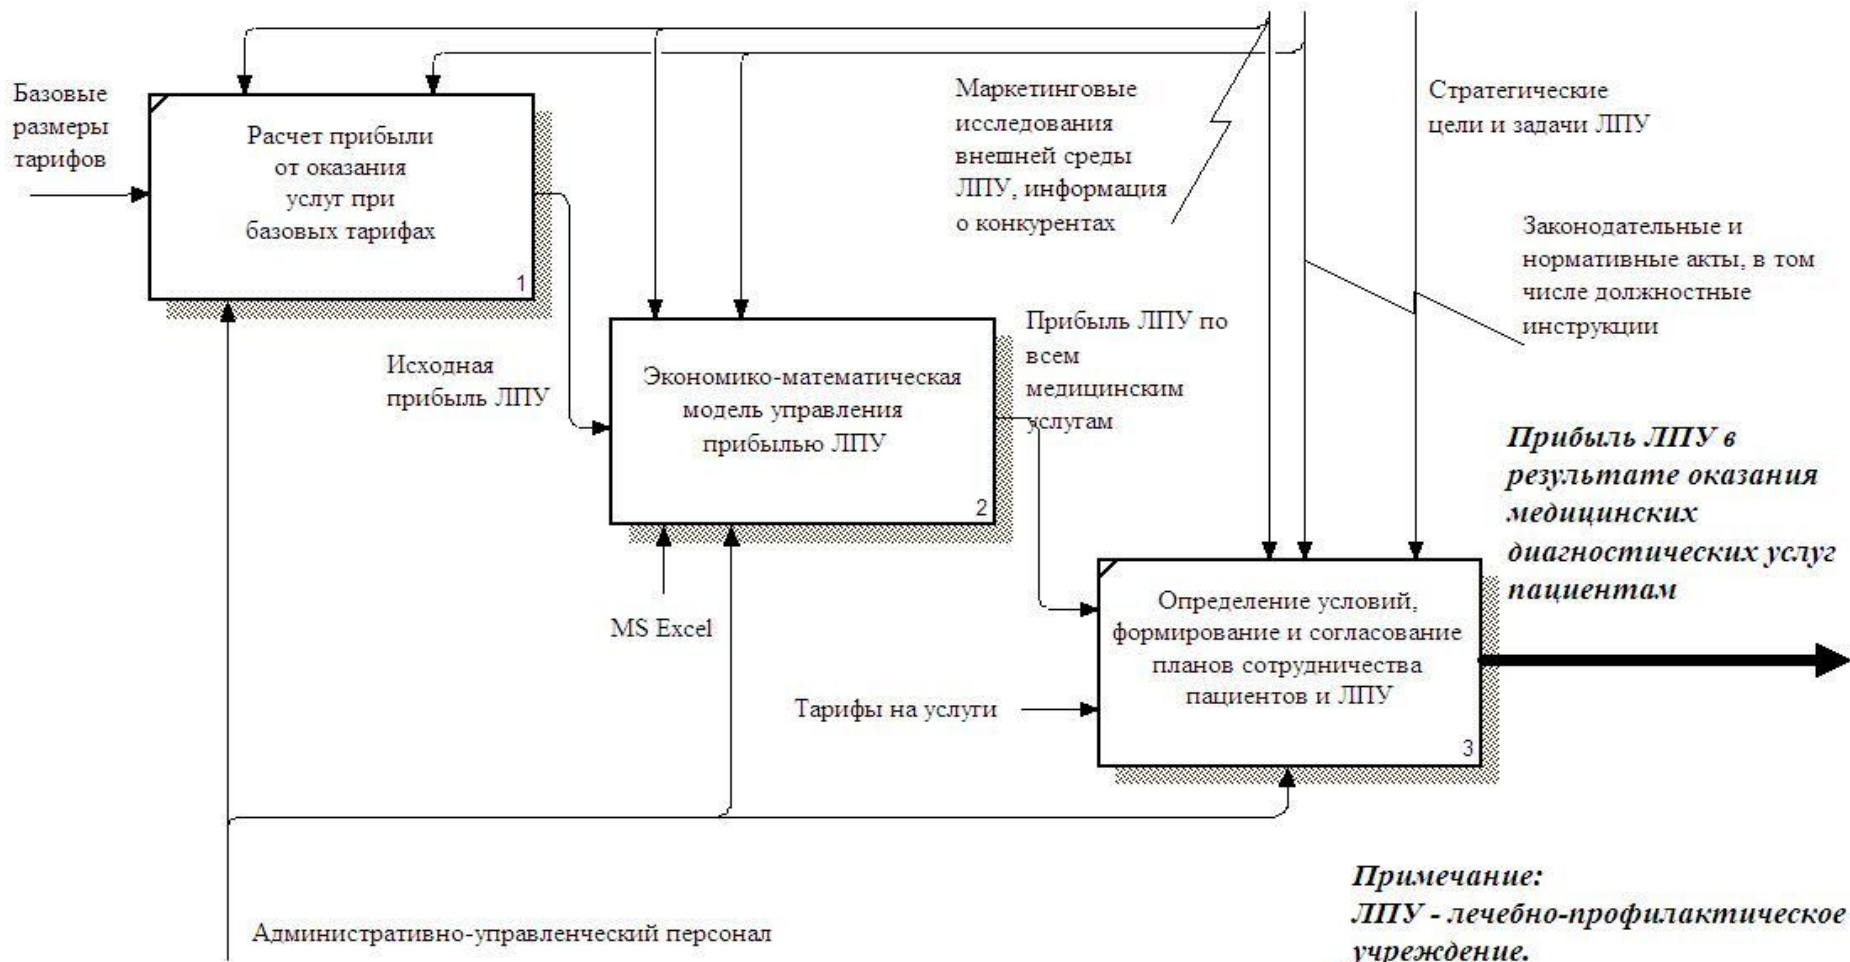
Базовые размеры тарифов

Расчет прибыли от оказания услуг при базовых тарифах

1

Маркетинговые исследования внешней среды ЛПУ, информация о конкурентах

Стратегические цели и задачи ЛПУ

Законодательные и нормативные акты, в том числе должностные инструкции

Исходная прибыль ЛПУ

Экономико-математическая модель управления прибылью ЛПУ

2

Прибыль ЛПУ по всем медицинским услугам

Прибыль ЛПУ в результате оказания медицинских диагностических услуг пациентам

MS Excel

Определение условий, формирование и согласование планов сотрудничества пациентов и ЛПУ

3

Тарифы на услуги

Примечание:
ЛПУ - лечебно-профилактическое учреждение.

Административно-управленческий персонал